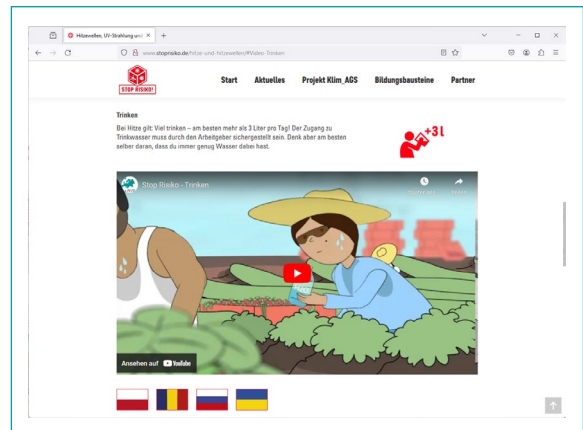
Hitzewellen, UV-Strahlung und ✕ +

www.stoprisiko.de/hitze-und-hitzewellen/#Video-Trinken

STOP RISIKO!

Start Aktuelles Projekt Klim_AGS Bildungsbausteine Partner

Trinken

Bei Hitze gilt: Viel trinken – am besten mehr als 3 Liter pro Tag! Der Zugang zu Trinkwasser muss durch den Arbeitgeber sichergestellt sein. Denk aber am besten selber daran, dass du immer genug Wasser dabei hast.

+3 l

Stop Risiko - Trinken

Später ansehen Teilen

Ansehen auf YouTube